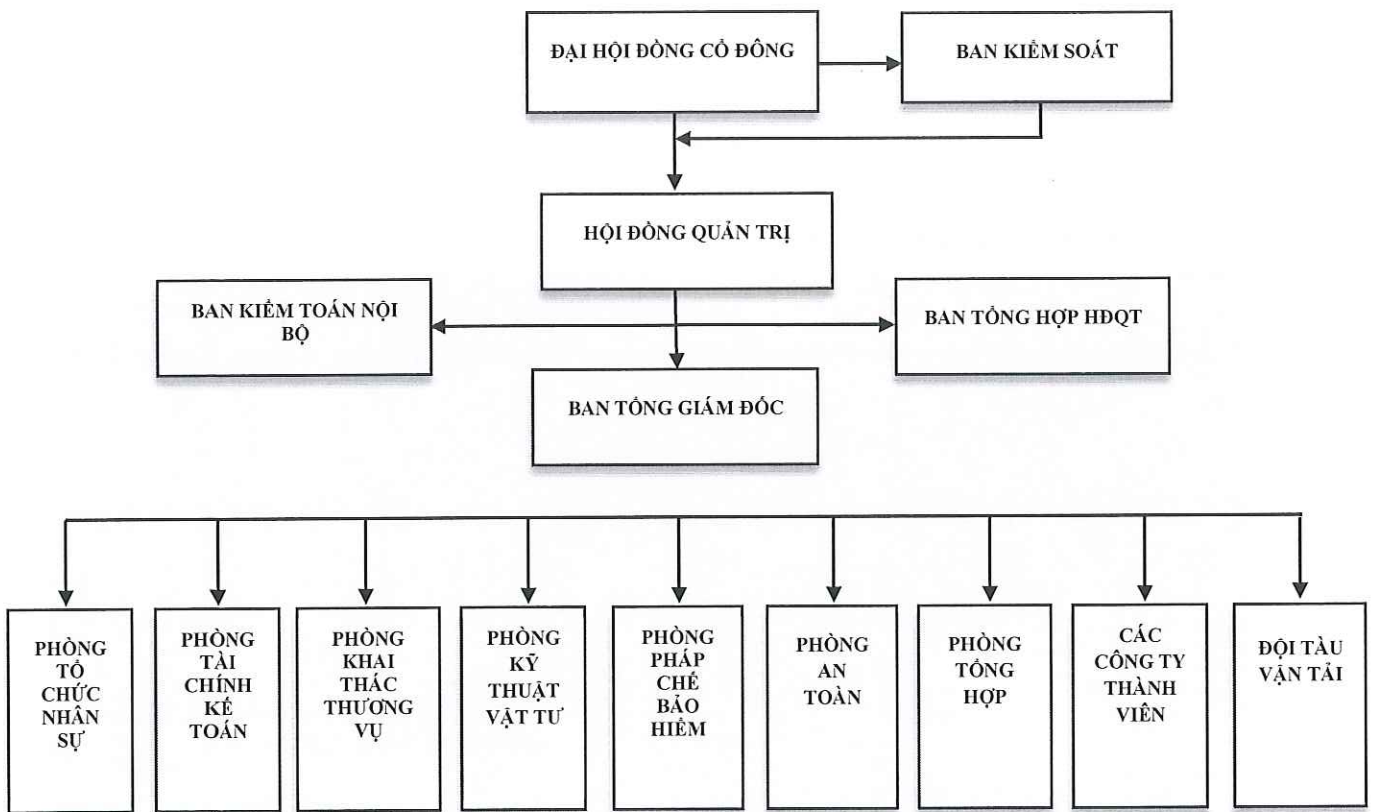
ĐẠI HỘI ĐỒNG CỔ ĐÔNG

BAN KIỂM SOÁT

HỘI ĐỒNG QUẢN TRỊ

BAN KIỂM TOÁN NỘI BỘ

BAN TỔNG HỢP HĐQT

BAN TỔNG GIÁM ĐỐC

PHÒNG TỔ CHỨC NHÂN SỰ

PHÒNG TÀI CHÍNH KẾ TOÁN

PHÒNG KHAI THÁC THƯƠNG VỤ

PHÒNG KỸ THUẬT VẬT TƯ

PHÒNG PHÁP CHẾ BẢO HIỂM

PHÒNG AN TOÀN

PHÒNG TỔNG HỢP

CÁC CÔNG TY THÀNH VIÊN

ĐỘI TÀU VẬN TẢI